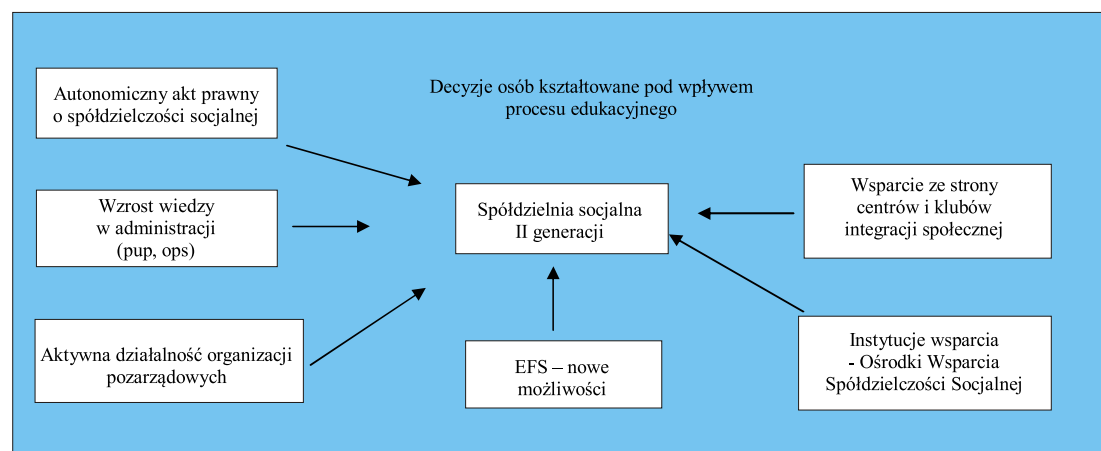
Decyzje osób kształtowane pod wpływem procesu edukacyjnego

Autonomiczny akt prawny o spółdzielczości socjalnej

Wzrost wiedzy w administracji (pup, ops)

Aktywna działalność organizacji pozarządowych

Spółdzielnia socjalna II generacji

EFS – nowe możliwości

Wsparcie ze strony centrów i klubów integracji społecznej

Instytucje wsparcia - Ośrodki Wsparcia Spółdzielczości Socjalnej